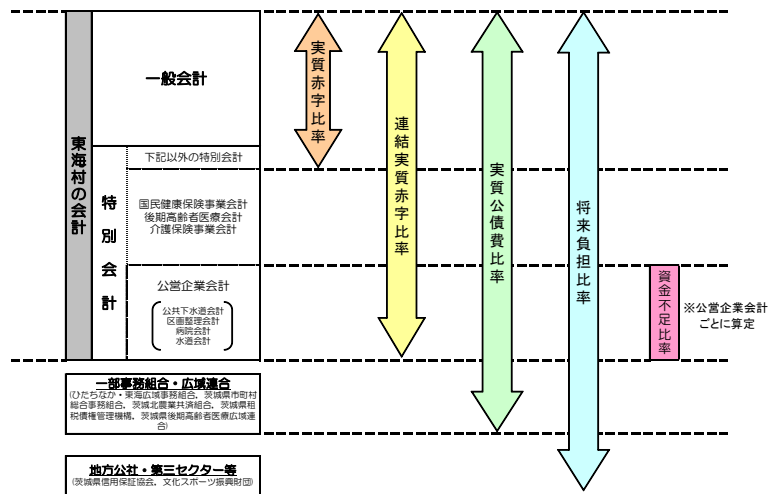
東海村の会計

一般会計

特別会計

下記以外の特別会計

国民健康保険事業会計
後期高齢者医療会計
介護保険事業会計

公営企業会計

公共下水道会計
区画整理会計
病院会計
水道会計

実質赤字比率

連結実質赤字比率

実質公債費比率

将来負担比率

資金不足比率

※公営企業会計ごとに算定

一部事務組合・広域連合
(ひたちなか・東海広域事務組合，茨城県市町村総合事務組合，茨城北農業共済組合，茨城県租税債権管理機構，茨城県後期高齢者医療広域連合)

地方公社・第三セクター等
(茨城県信用保証協会，文化スポーツ振興財団)